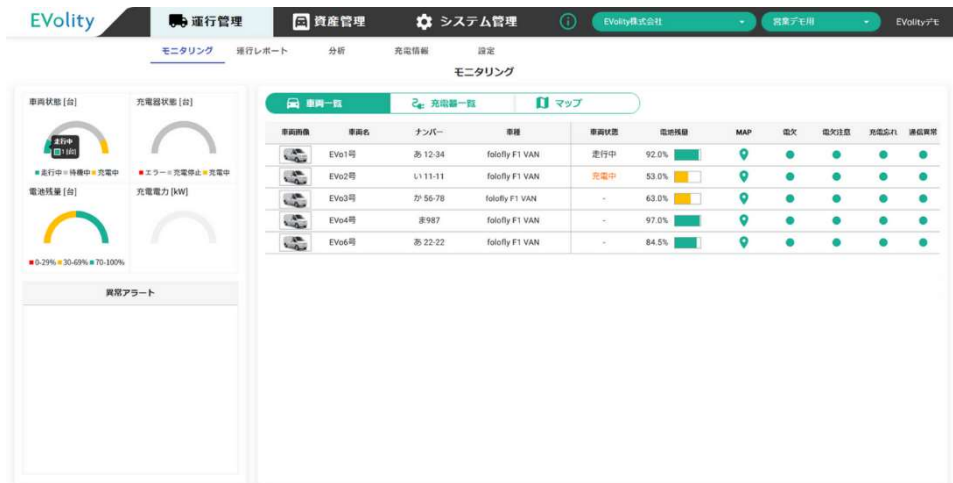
EVolity 運行管理 資産管理 システム管理 EVolity株式会社 営業デモ用 EVolityデモ

モニタリング 運行レポート 分析 充電情報 設定

モニタリング

車両状態 [台]

走行中
1[台]

■走行中 ■待機中 ■充電中

充電器状態 [台]

■エラー ■充電停止 ■充電中

電池残量 [台]

■0-29% ■30-69% ■70-100%

充電電力 [kW]

異常アラート

車両一覧 充電器一覧 マップ

| 車両画像 | 車両名 | ナンバー | 車種 | 車両状態 | 電池残量 | MAP | 電欠 | 電欠注意 | 充電忘れ | 通信異常 |
|---|---|---|---|---|---|---|---|---|---|---|
| | EVo1号 | あ 12-34 | folofly F1 VAN | 走行中 | 92.0% | | | | | |
| | EVo2号 | い 11-11 | folofly F1 VAN | 充電中 | 53.0% | | | | | |
| | EVo3号 | か 56-78 | folofly F1 VAN | - | 63.0% | | | | | |
| | EVo4号 | ま987 | folofly F1 VAN | - | 97.0% | | | | | |
| | EVo6号 | あ 22-22 | folofly F1 VAN | - | 84.5% | | | | | |